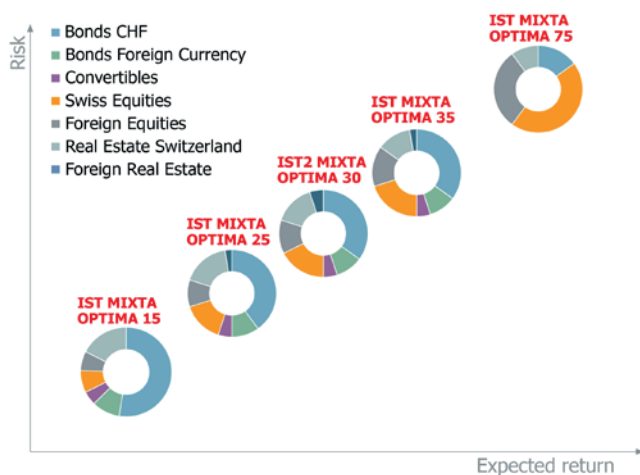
Risk

Bonds CHF
Bonds Foreign Currency
Convertibles
Swiss Equities
Foreign Equities
Real Estate Switzerland
Foreign Real Estate

IST MIXTA OPTIMA 75

IST MIXTA OPTIMA 35

IST2 MIXTA OPTIMA 30

IST MIXTA OPTIMA 25

IST MIXTA OPTIMA 15

Expected return